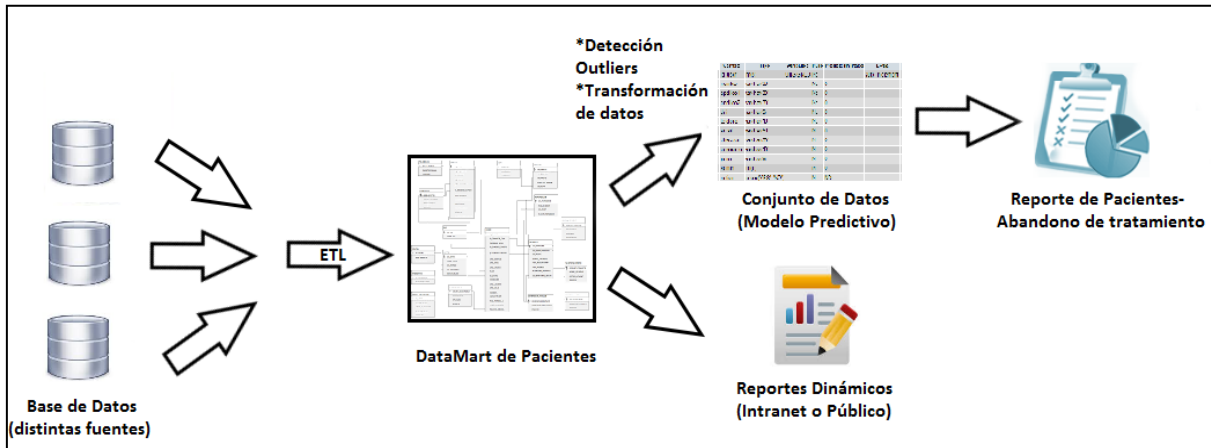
*Detección Outliers
*Transformación de datos

Conjunto de Datos
(Modelo Predictivo)

Reporte de Pacientes-
Abandono de tratamiento

ETL

DataMart de Pacientes

Reportes Dinámicos
(Intranet o Público)

Base de Datos
(distintas fuentes)